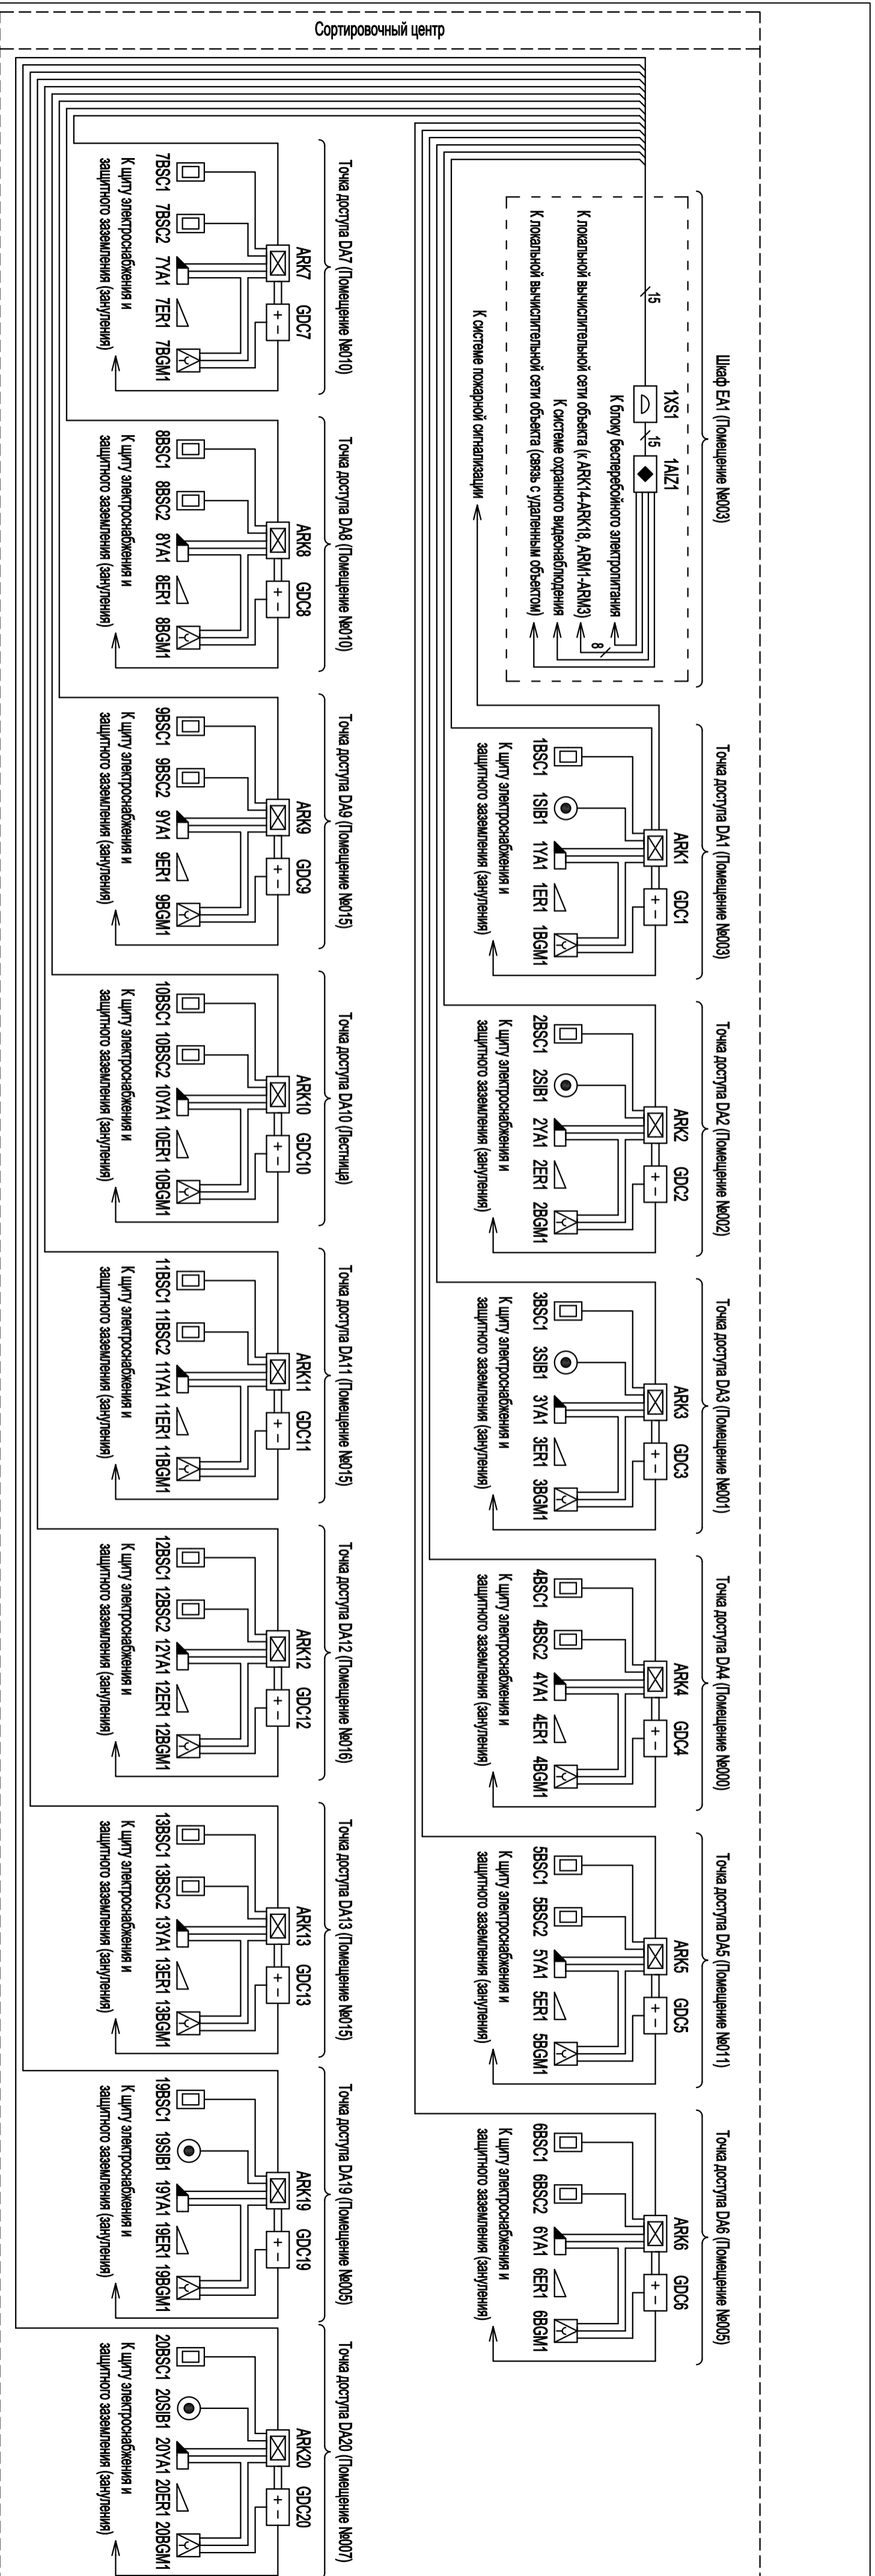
Сортировочный центр

Шкаф EA1 (Помещение №003)
15
1XS1
15
1AZ1
8
К блоку бесперебойного электропитания
К локальной вычислительной сети объекта (к ARK14-ARK18, ARM1-ARM3)
К системе охранного видеонаблюдения
К локальной вычислительной сети объекта (связь с удаленным объектом)
К системе пожарной сигнализации

Точка доступа DA1 (Помещение №003)
ARK1 GDC1
+ –
1BSC1 1SIB1 1YA1 1ER1 1BGM1
К щиту электроснабжения и защитного заземления (зануления)

Точка доступа DA2 (Помещение №002)
ARK2 GDC2
+ –
2BSC1 2SIB1 2YA1 2ER1 2BGM1
К щиту электроснабжения и защитного заземления (зануления)

Точка доступа DA3 (Помещение №001)
ARK3 GDC3
+ –
3BSC1 3SIB1 3YA1 3ER1 3BGM1
К щиту электроснабжения и защитного заземления (зануления)

Точка доступа DA4 (Помещение №000)
ARK4 GDC4
+ –
4BSC1 4BSC2 4YA1 4ER1 4BGM1
К щиту электроснабжения и защитного заземления (зануления)

Точка доступа DA5 (Помещение №011)
ARK5 GDC5
+ –
5BSC1 5BSC2 5YA1 5ER1 5BGM1
К щиту электроснабжения и защитного заземления (зануления)

Точка доступа DA6 (Помещение №005)
ARK6 GDC6
+ –
6BSC1 6BSC2 6YA1 6ER1 6BGM1
К щиту электроснабжения и защитного заземления (зануления)

Точка доступа DA7 (Помещение №010)
ARK7 GDC7
+ –
7BSC1 7BSC2 7YA1 7ER1 7BGM1
К щиту электроснабжения и защитного заземления (зануления)

Точка доступа DA8 (Помещение №010)
ARK8 GDC8
+ –
8BSC1 8BSC2 8YA1 8ER1 8BGM1
К щиту электроснабжения и защитного заземления (зануления)

Точка доступа DA9 (Помещение №015)
ARK9 GDC9
+ –
9BSC1 9BSC2 9YA1 9ER1 9BGM1
К щиту электроснабжения и защитного заземления (зануления)

Точка доступа DA10 (Лестница)
ARK10 GDC10
+ –
10BSC1 10BSC2 10YA1 10ER1 10BGM1
К щиту электроснабжения и защитного заземления (зануления)

Точка доступа DA11 (Помещение №015)
ARK11 GDC11
+ –
11BSC1 11BSC2 11YA1 11ER1 11BGM1
К щиту электроснабжения и защитного заземления (зануления)

Точка доступа DA12 (Помещение №016)
ARK12 GDC12
+ –
12BSC1 12BSC2 12YA1 12ER1 12BGM1
К щиту электроснабжения и защитного заземления (зануления)

Точка доступа DA13 (Помещение №015)
ARK13 GDC13
+ –
13BSC1 13BSC2 13YA1 13ER1 13BGM1
К щиту электроснабжения и защитного заземления (зануления)

Точка доступа DA19 (Помещение №005)
ARK19 GDC19
+ –
19BSC1 19SIB1 19YA1 19ER1 19BGM1
К щиту электроснабжения и защитного заземления (зануления)

Точка доступа DA20 (Помещение №007)
ARK20 GDC20
+ –
20BSC1 20SIB1 20YA1 20ER1 20BGM1
К щиту электроснабжения и защитного заземления (зануления)